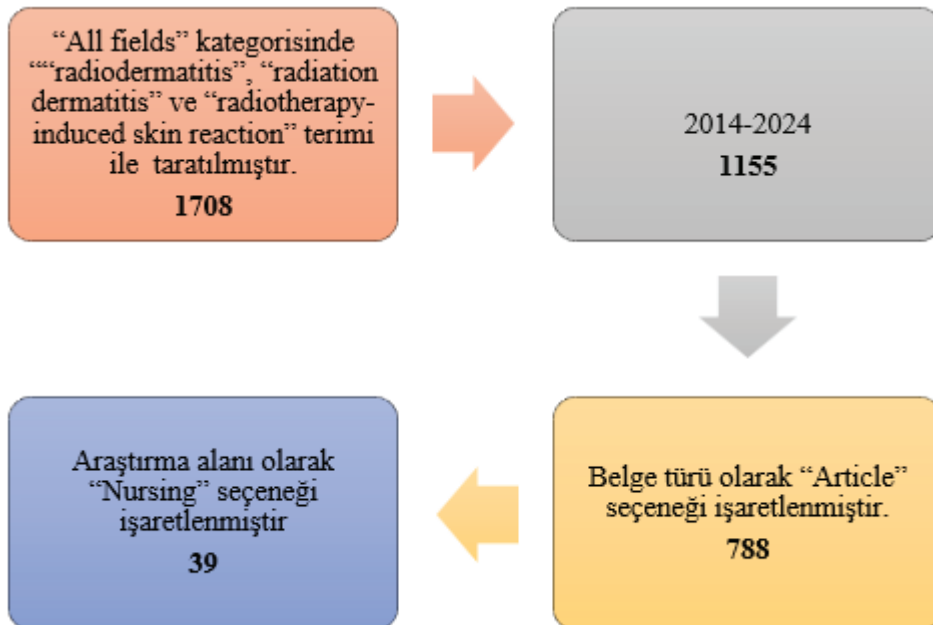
“All fields” kategorisinde ““radiodermatitis”, “radiation dermatitis” ve “radiotherapy-induced skin reaction” terimi ile taratılmıştır.

**1708**

2014-2024

**1155**

Belge türü olarak “Article” seçeneği işaretlenmiştir.

**788**

Araştırma alanı olarak “Nursing” seçeneği işaretlenmiştir

**39**